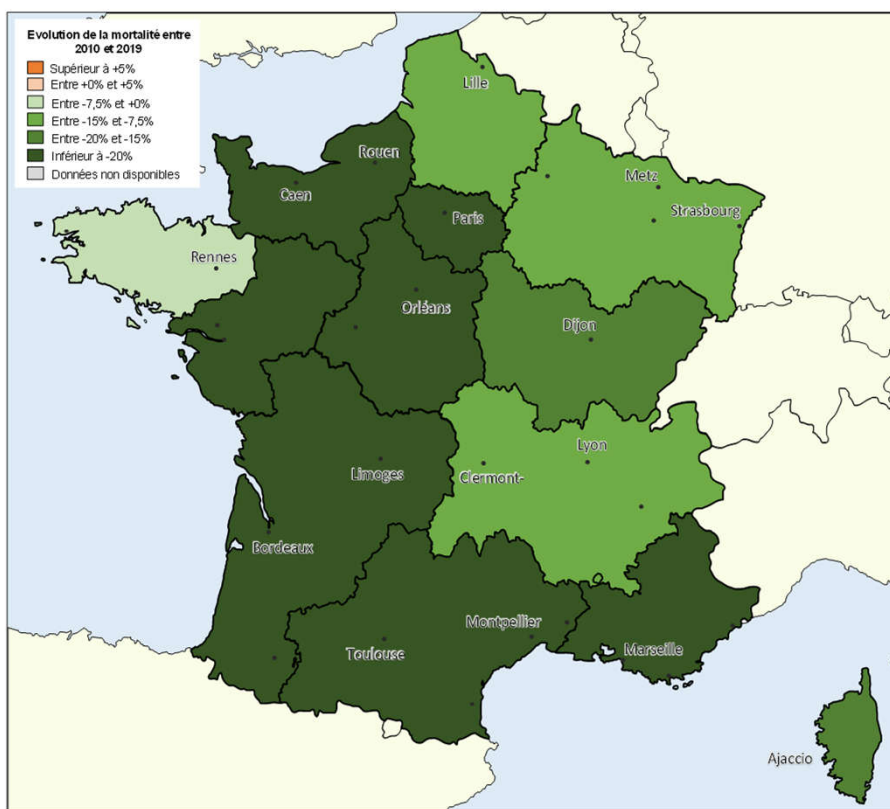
Evolution de la mortalité entre 2010 et 2019
Supérieur à +5%
Entre +0% et +5%
Entre -7,5% et +0%
Entre -15% et -7,5%
Entre -20% et -15%
Inférieur à -20%
Données non disponibles

Lille
Rouen
Caen
Paris
Metz
Strasbourg
Rennes
Orléans
Dijon
Lyon
Limoges
Clermont-
Bordeaux
Montpellier
Marseille
Toulouse
Ajaccio